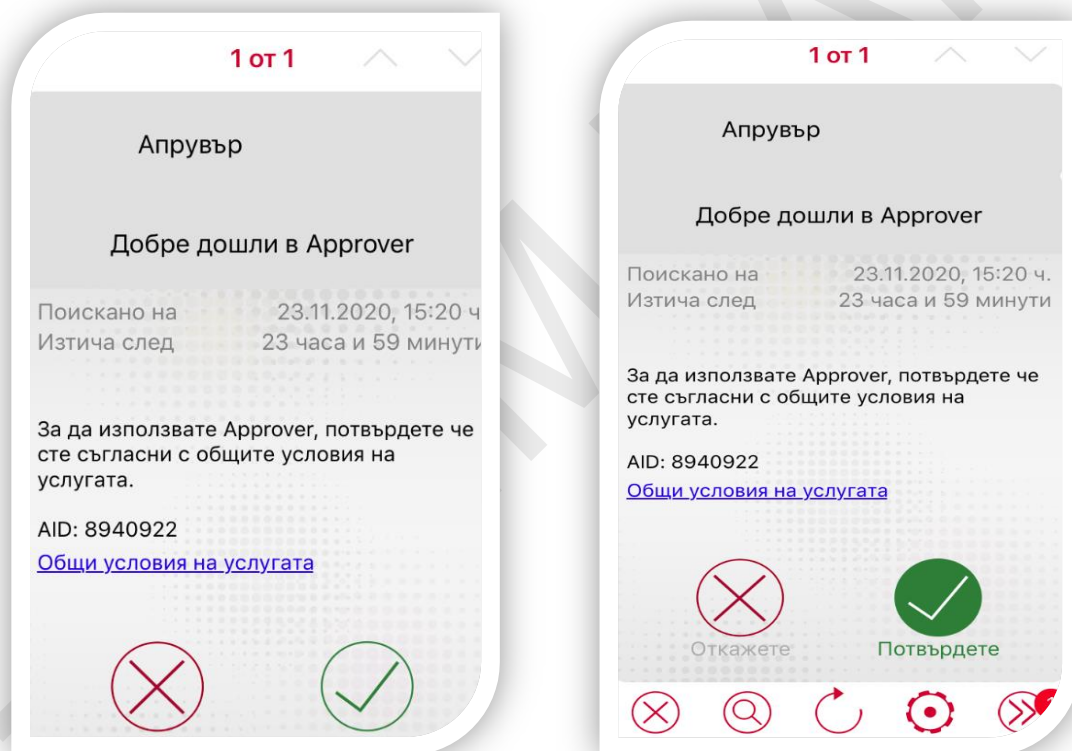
1 от 1

Апрувър

Добре дошли в Approver

Поискано на 23.11.2020, 15:20 ч
Изтича след 23 часа и 59 минути

За да използвате Approver, потвърдете че сте съгласни с общите условия на услугата.

AID: 8940922

Общи условия на услугата

1 от 1

Апрувър

Добре дошли в Approver

Поискано на 23.11.2020, 15:20 ч.
Изтича след 23 часа и 59 минути

За да използвате Approver, потвърдете че сте съгласни с общите условия на услугата.

AID: 8940922

Общи условия на услугата

Откажете Потвърдете